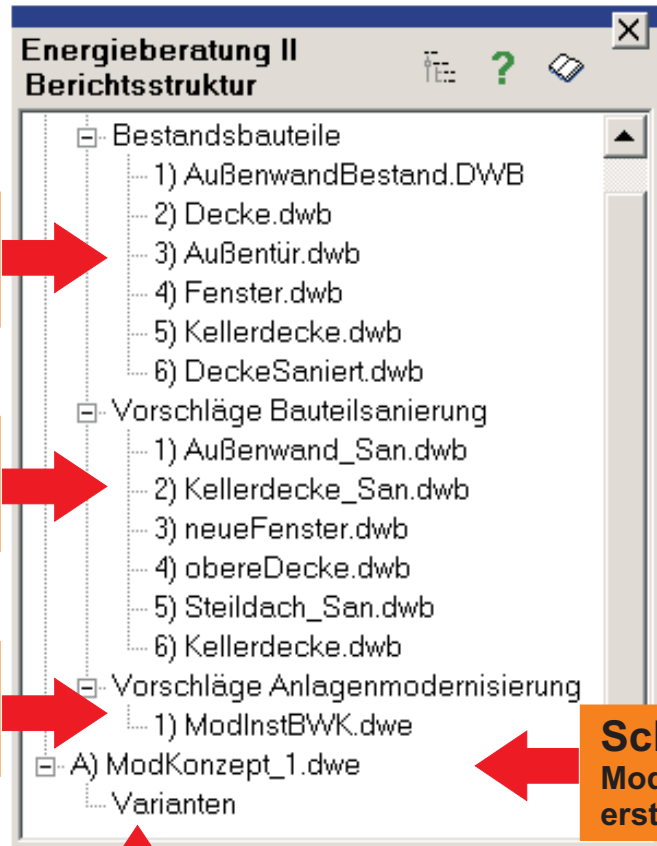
Energieberatung II
Berichtsstruktur

Bestandsbauteile
1) AußenwandBestand.DWB
2) Decke.dwb
3) Außentür.dwb
4) Fenster.dwb
5) Kellerdecke.dwb
6) DeckeSaniert.dwb
Vorschläge Bauteilsanierung
1) Außenwand_San.dwb
2) Kellerdecke_San.dwb
3) neueFenster.dwb
4) obereDecke.dwb
5) Steildach_San.dwb
6) Kellerdecke.dwb
Vorschläge Anlagenmodernisierung
1) ModInstBWK.dwe
A) ModKonzept_1.dwe
Varianten

Sc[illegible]
Mo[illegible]
ers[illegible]